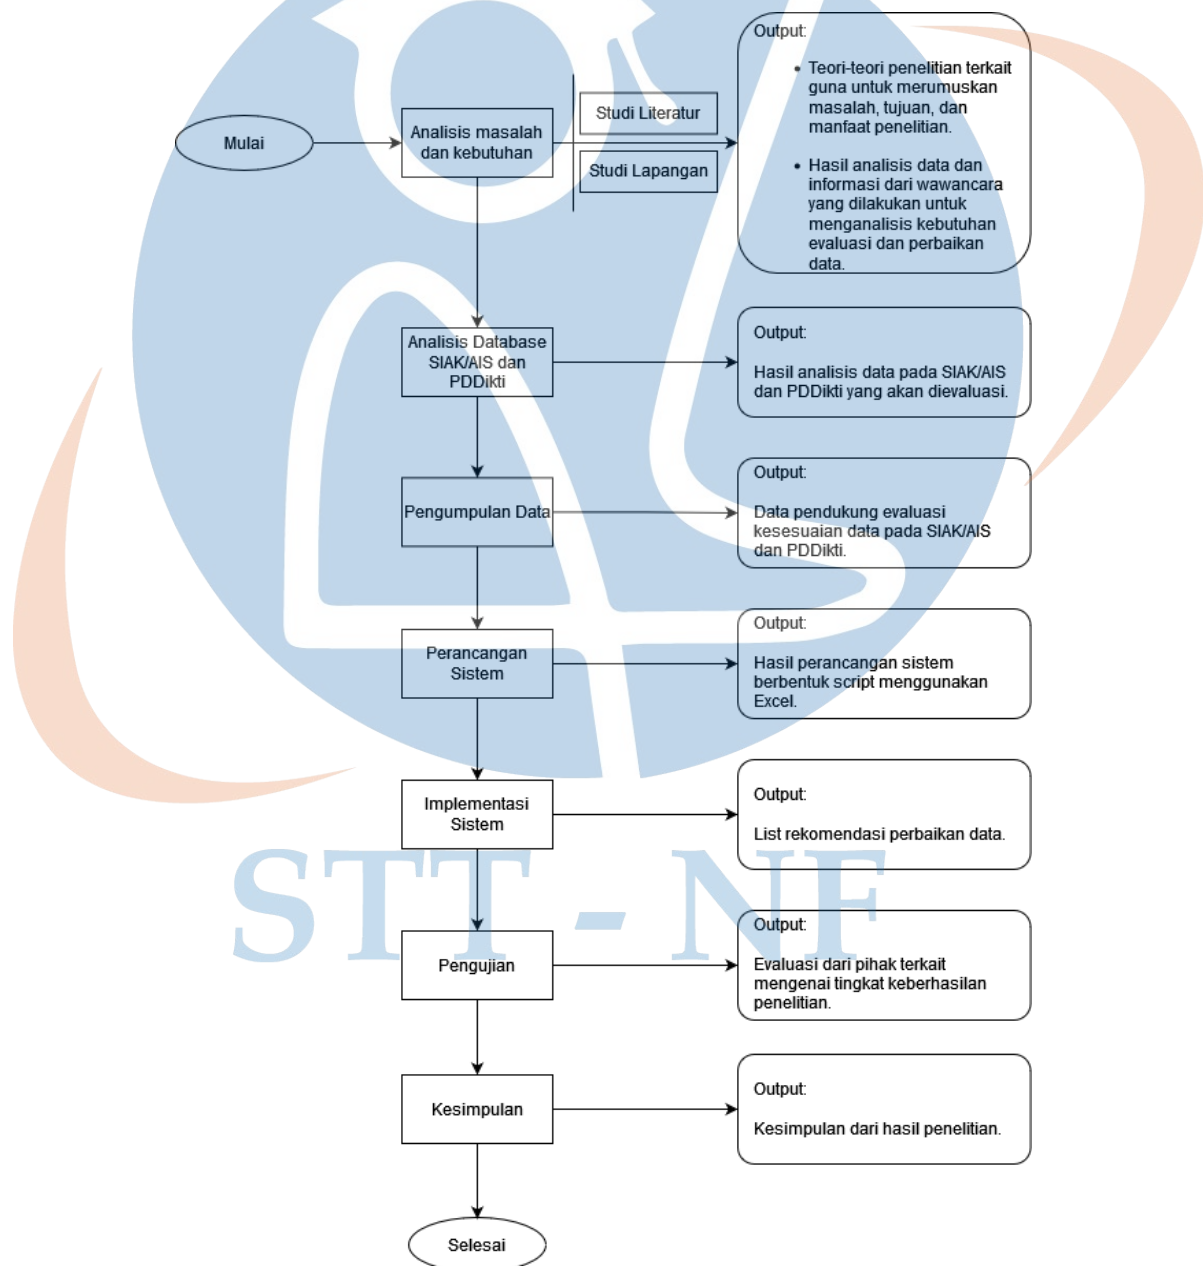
Mulai

Analisis masalah dan kebutuhan

Studi Literatur

Studi Lapangan

Output:

- Teori-teori penelitian terkait guna untuk merumuskan masalah, tujuan, dan manfaat penelitian.
- Hasil analisis data dan informasi dari wawancara yang dilakukan untuk menganalisis kebutuhan evaluasi dan perbaikan data.

Analisis Database SIAK/AIS dan PDDikti

Output:

Hasil analisis data pada SIAK/AIS dan PDDikti yang akan dievaluasi.

Pengumpulan Data

Output:

Data pendukung evaluasi kesesuaian data pada SIAK/AIS dan PDDikti.

Perancangan Sistem

Output:

Hasil perancangan sistem berbentuk script menggunakan Excel.

Implementasi Sistem

Output:

List rekomendasi perbaikan data.

STT - NF

Pengujian

Output:

Evaluasi dari pihak terkait mengenai tingkat keberhasilan penelitian.

Kesimpulan

Output:

Kesimpulan dari hasil penelitian.

Selesai